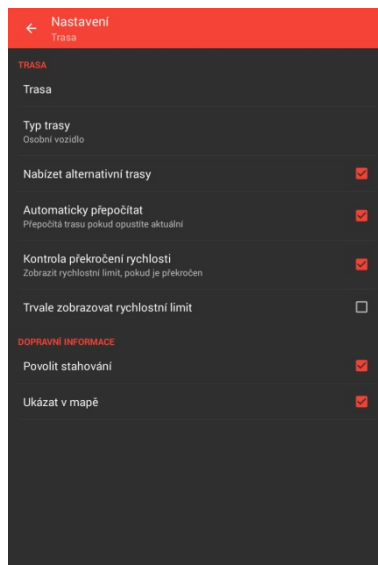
Nastavení
Trasa

TRASA

Trasa

Typ trasy
Osobní vozidlo

Nabízet alternativní trasy

Automaticky přepočítat
Přepočítá trasu pokud opustíte aktuální

Kontrola překročení rychlosti
Zobrazit rychlostní limit, pokud je překročen

Trvale zobrazovat rychlostní limit

DOPRAVNÍ INFORMACE

Povolit stahování

Ukázat v mapě